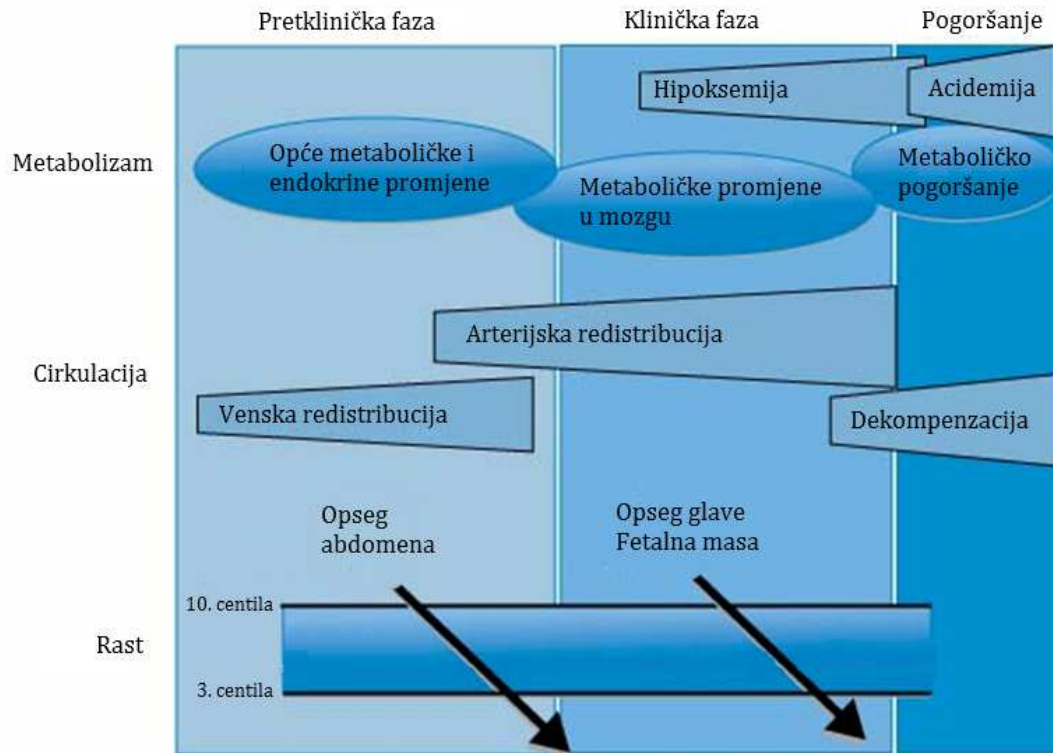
Pretklinička faza

Klinička faza

Pogoršanje

Hipoksemija

Acidemija

Metabolizam

Opće metaboličke i endokrine promjene

Metaboličke promjene u mozgu

Metaboličko pogoršanje

Arterijska redistribucija

Cirkulacija

Venska redistribucija

Dekompenzacija

Opseg abdomena

Opseg glave Fetalna masa

10. centila

Rast

3. centila